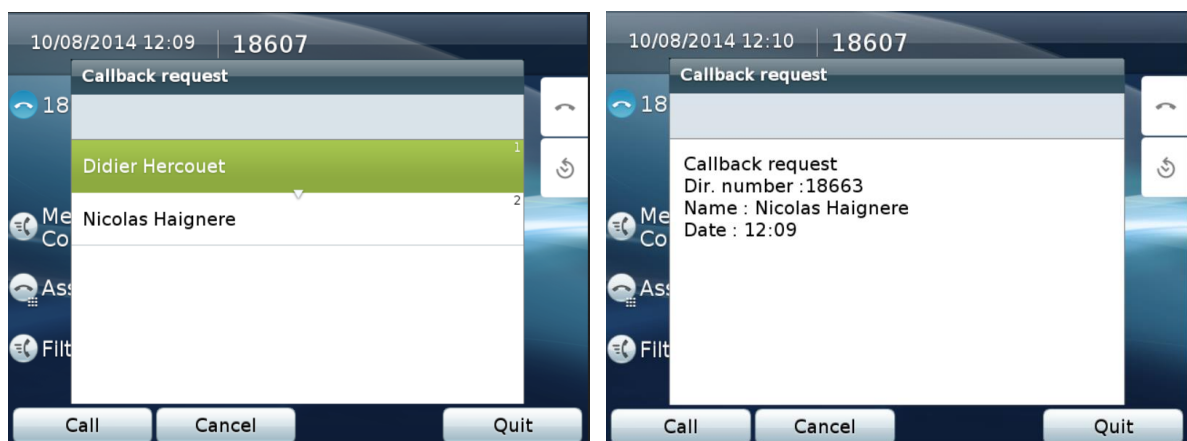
10/08/2014 12:09 | 18607

Callback request

18

Didier Hercouet 1

Nicolas Haignere 2

Me Co

Ass

Filt

Call | Cancel | Quit

10/08/2014 12:10 | 18607

Callback request

18

Callback request
Dir. number :18663
Name : Nicolas Haignere
Date : 12:09

Me Co

Ass

Filt

Call | Cancel | Quit